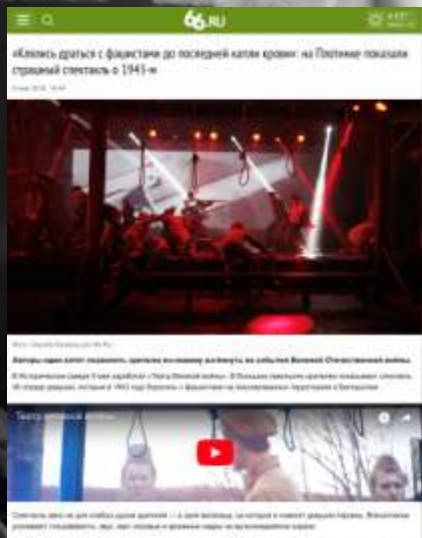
66.RU

«Клялись драться с фашистами до последней капли крови»: на Плотинке показали страшный спектакль о 1943-м

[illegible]

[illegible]

Авторы идеи хотят показать зрителю последнюю жизнь на события Великой Отечественной войны.

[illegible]

Театр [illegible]

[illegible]